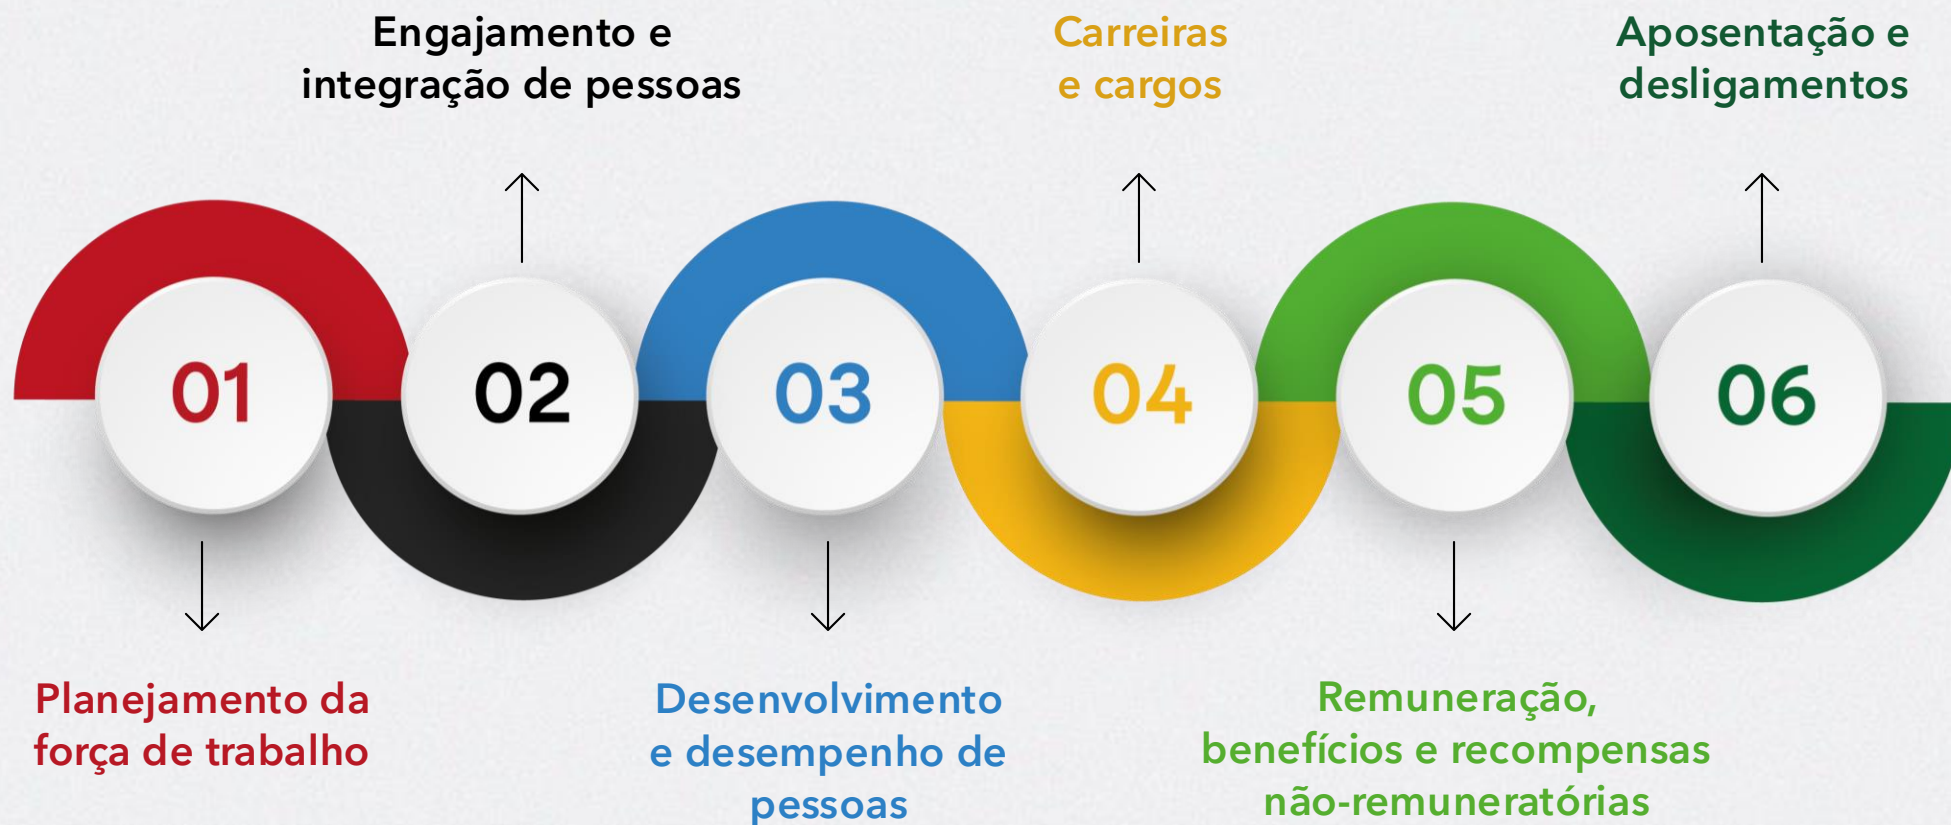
Engajamento e integração de pessoas

Carreiras e cargos

Aposentação e desligamentos

01

02

03

04

05

06

Planejamento da força de trabalho

Desenvolvimento e desempenho de pessoas

Remuneração, benefícios e recompensas não-remuneratórias